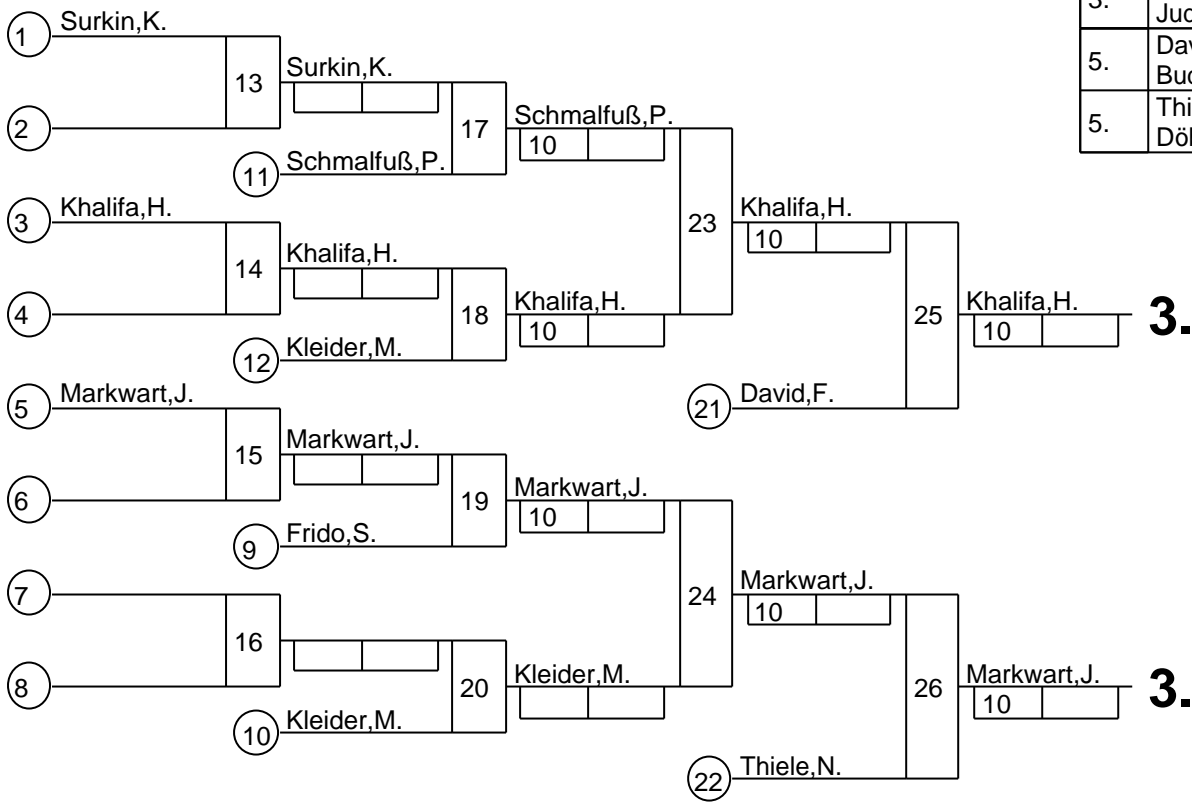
1 Surkin,K.
2
13
Surkin,K.
11 Schmalfuß,P.
17
Schmalfuß,P.
10
3 Khalifa,H.
4
14
Khalifa,H.
12 Kleider,M.
18
Khalifa,H.
10
23
Khalifa,H.
10
21 David,F.
25
Khalifa,H.
10
3.
5 Markwart,J.
6
15
Markwart,J.
9 Frido,S.
19
Markwart,J.
10
7
8
16
10 Kleider,M.
20
Kleider,M.
24
Markwart,J.
10
22 Thiele,N.
26
Markwart,J.
10
3.

| 3. | Jud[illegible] |
|---|---|
| 5. | Dav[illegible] Buc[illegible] |
| 5. | Thi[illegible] Döl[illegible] |